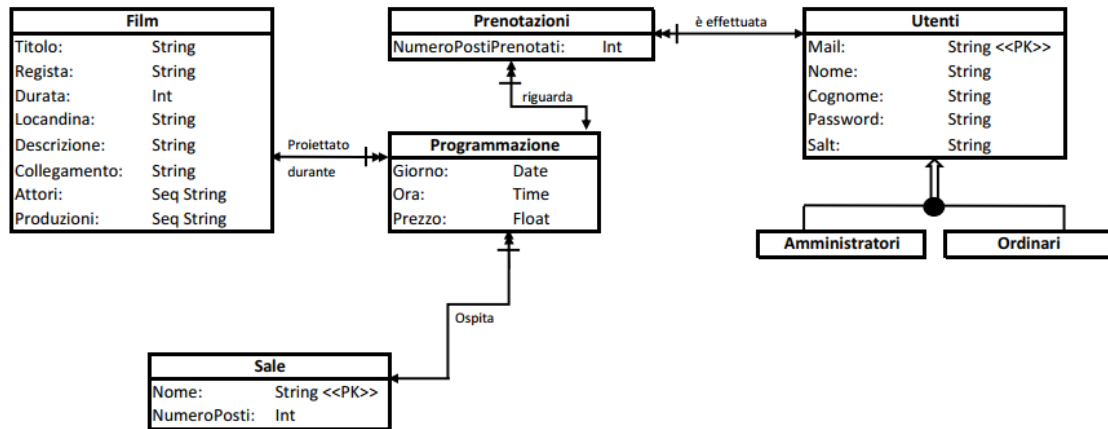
| Film | |
|---|---|
| Titolo: | String |
| Regista: | String |
| Durata: | Int |
| Locandina: | String |
| Descrizione: | String |
| Collegamento: | String |
| Attori: | Seq String |
| Produzioni: | Seq String |

| Prenotazioni | |
|---|---|
| NumeroPostiPrenotati: | Int |

è effettuata

| Utenti | |
|---|---|
| Mail: | String <<PK>> |
| Nome: | String |
| Cognome: | String |
| Password: | String |
| Salt: | String |

riguarda

Proiettato durante

| Programmazione | |
|---|---|
| Giorno: | Date |
| Ora: | Time |
| Prezzo: | Float |

Amministratori

Ordinari

Ospita

| Sale | |
|---|---|
| Nome: | String <<PK>> |
| NumeroPosti: | Int |